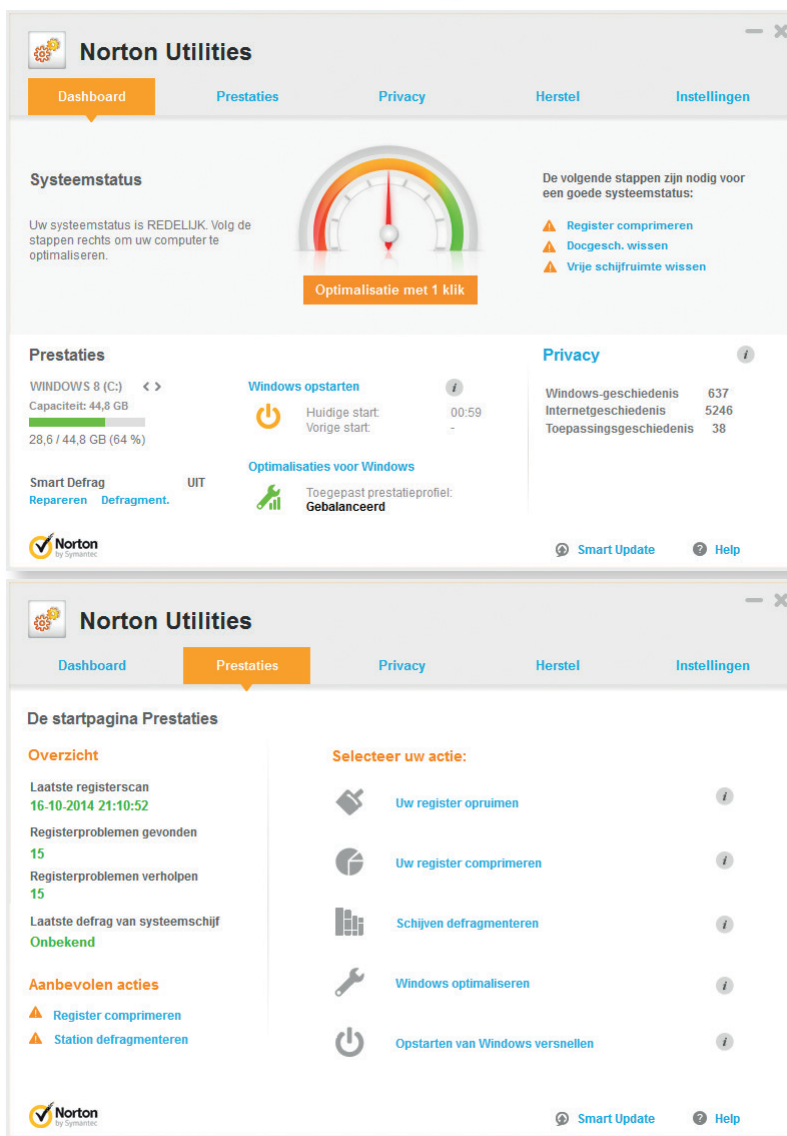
Norton Utilities

Dashboard | Prestaties | Privacy | Herstel | Instellingen

Systeemstatus

Uw systeemstatus is REDELIJK. Volg de stappen rechts om uw computer te optimaliseren.

Optimalisatie met 1 klik

De volgende stappen zijn nodig voor een goede systeemstatus:

Register comprimeren
Docgesch. wissen
Vrije schijfruimte wissen

Prestaties

WINDOWS 8 (C:)
Capaciteit: 44,8 GB
28,6 / 44,8 GB (64 %)

Smart Defrag UIT
Repareren Defragment.

Windows opstarten
Huidige start: 00:59
Vorige start: -

Optimalisaties voor Windows
Toegepast prestatieprofiel:
Gebalanceerd

Privacy

Windows-geschiedenis 637
Internetgeschiedenis 5246
Toepassingsgeschiedenis 38

Norton by Symantec

Smart Update Help

Norton Utilities

Dashboard | Prestaties | Privacy | Herstel | Instellingen

De startpagina Prestaties

Overzicht

Laatste registerscan
16-10-2014 21:10:52
Registerproblemen gevonden
15
Registerproblemen verholpen
15
Laatste defrag van systeemschijf
Onbekend

Aanbevolen acties

Register comprimeren
Station defragmenteren

Selecteer uw actie:

Uw register opruimen
Uw register comprimeren
Schijven defragmenteren
Windows optimaliseren
Opstarten van Windows versnellen

Norton by Symantec

Smart Update Help